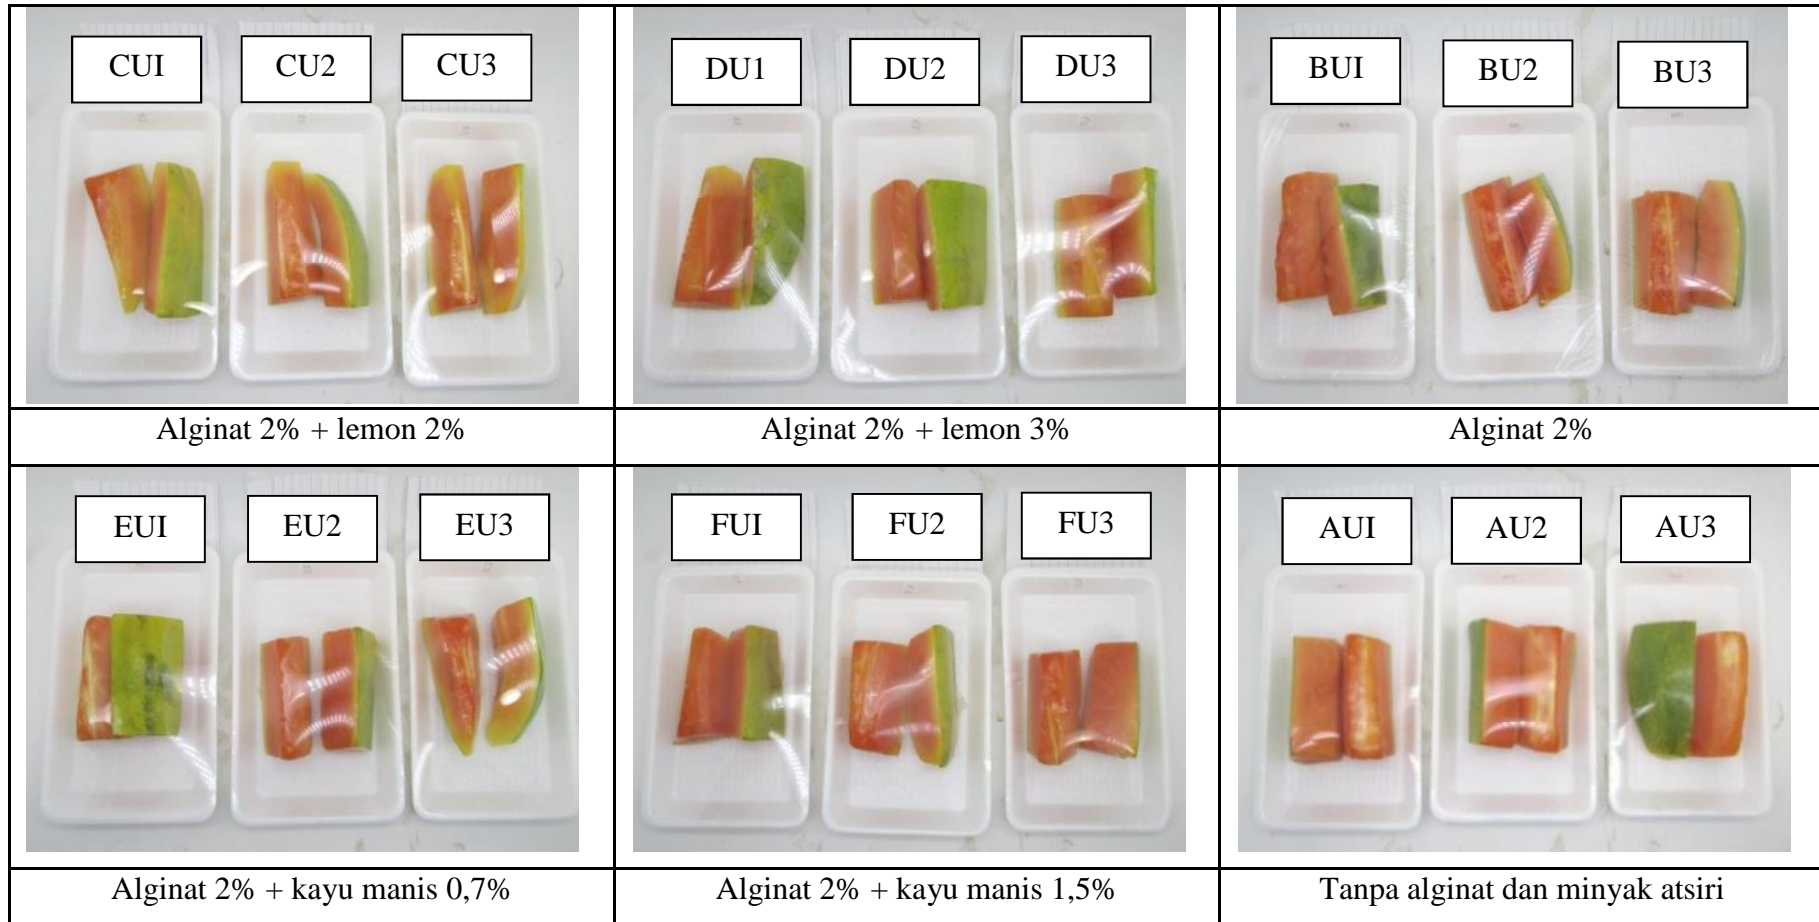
| CUI CU2 CU3 | DU1 DU2 DU3 | BUI BU2 BU3 |
|---|---|---|
| Alginat 2% + lemon 2% | Alginat 2% + lemon 3% | Alginat 2% |
| EUI EU2 EU3 | FUI FU2 FU3 | AUI AU2 AU3 |
| Alginat 2% + kayu manis 0,7% | Alginat 2% + kayu manis 1,5% | Tanpa alginat dan minyak atsiri |